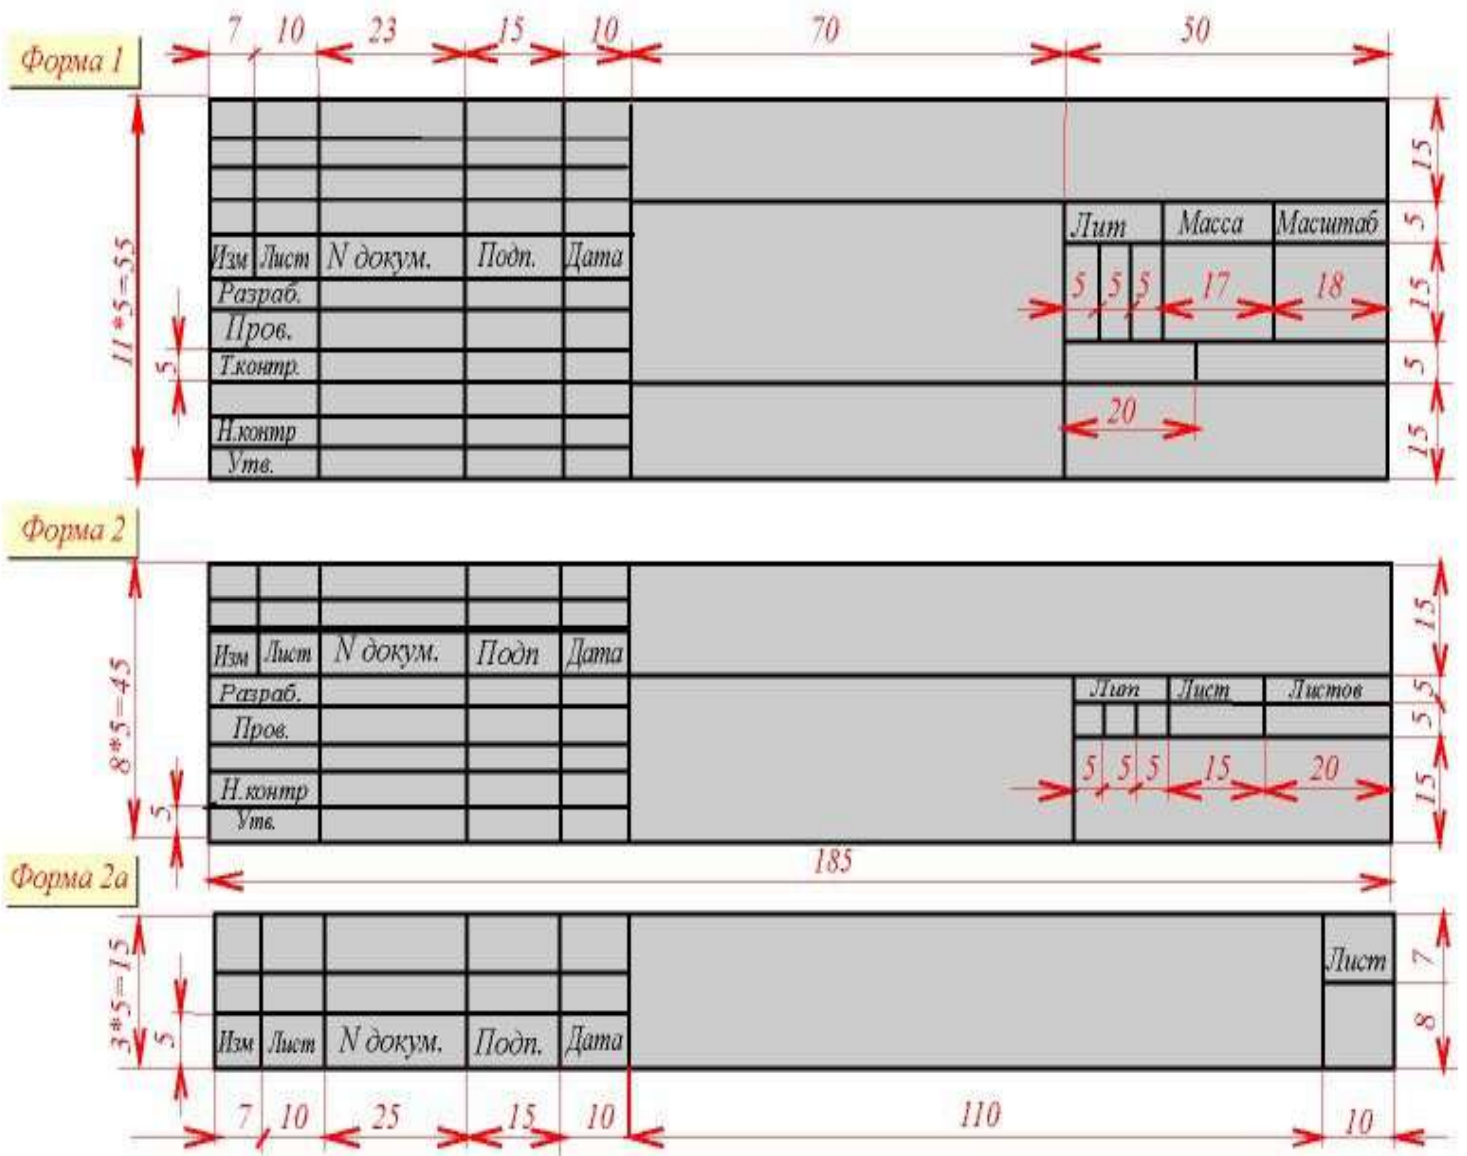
Форма 1

7 10 23 15 10 70 50

$11*5=55$

Изм Лист N докум. Подп. Дата
Разраб.
Пров.
Т.контр.
Н.контр
Утв.

5

Лит Масса Масштаб
5 5 5 17 18
20

15 5 15 5 15

Форма 2

$8*5=45$

Изм Лист N докум. Подп Дата
Разраб.
Пров.
Н.контр
Утв.

5

Лит Лист Листов
5 5 5 15 20

15 5 5 15

185

Форма 2а

$3*5=15$

5

Изм Лист N докум. Подп. Дата

Лист

7 8

7 10 25 15 10 110 10